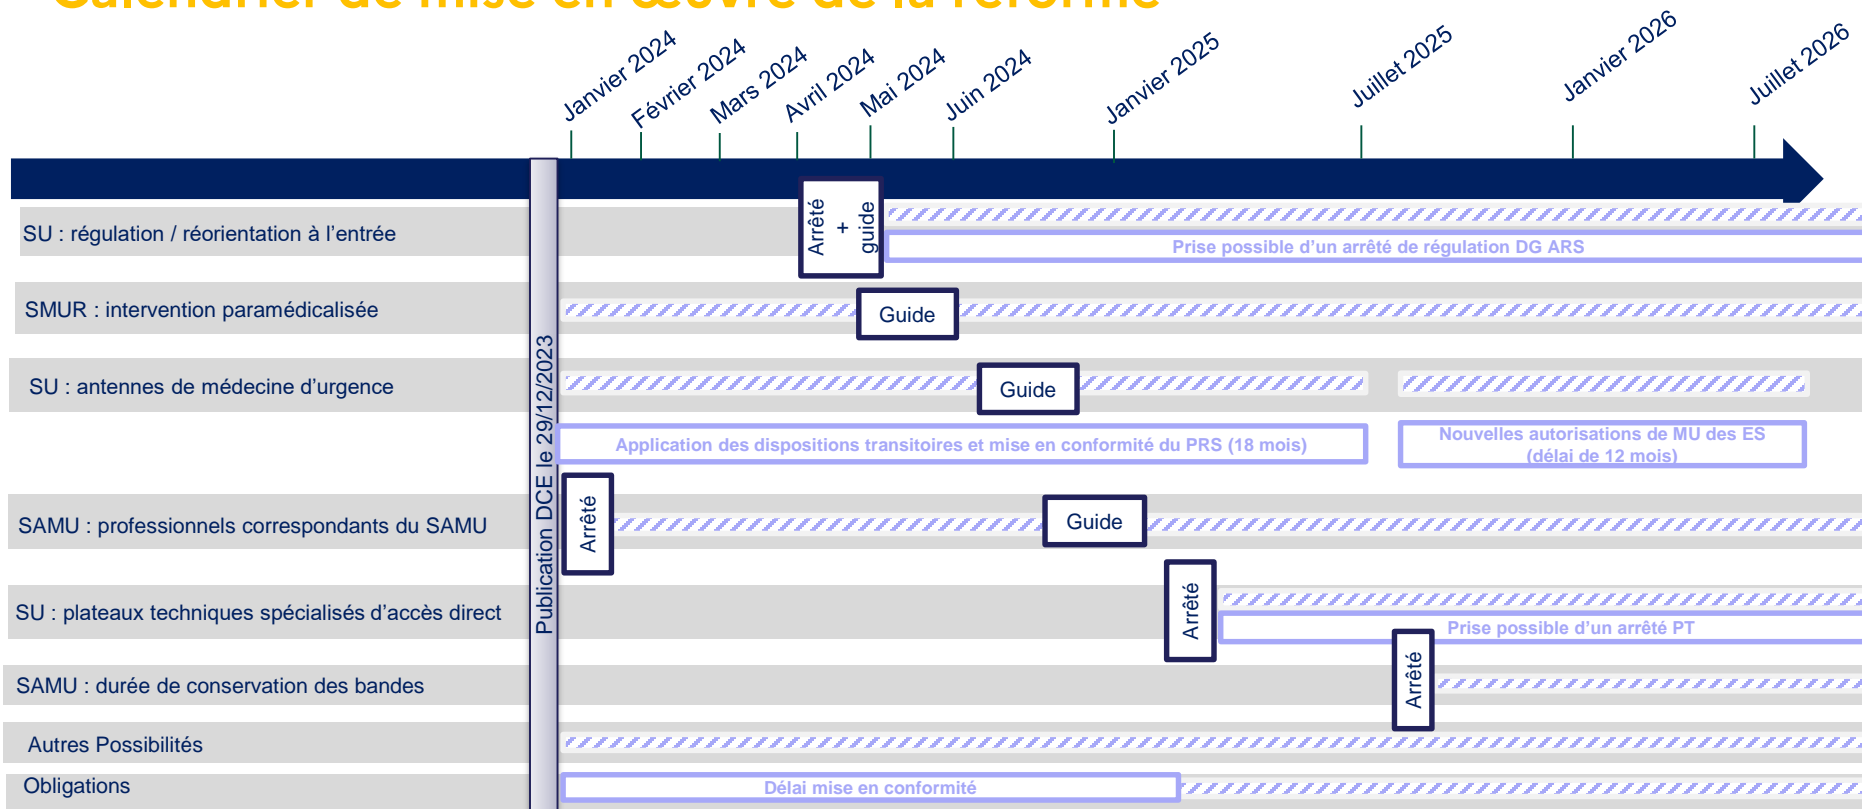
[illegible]

Janvier 2024 Février 2024 Mars 2024 Avril 2024 Mai 2024 Juin 2024 Janvier 2025 Juillet 2025 Janvier 2026 Juillet 2026

Publication DCE le 29/12/2023

SU : régulation / réorientation à l'entrée

Arrêté + guide

Prise possible d'un arrêté de régulation DG ARS

SMUR : intervention paramédicalisée

Guide

SU : antennes de médecine d'urgence

Guide

Application des dispositions transitoires et mise en conformité du PRS (18 mois)

Nouvelles autorisations de MU des ES (délai de 12 mois)

SAMU : professionnels correspondants du SAMU

Arrêté

Guide

SU : plateaux techniques spécialisés d'accès direct

Arrêté

Prise possible d'un arrêté PT

SAMU : durée de conservation des bandes

Arrêté

Autres Possibilités

Obligations

Délai mise en conformité